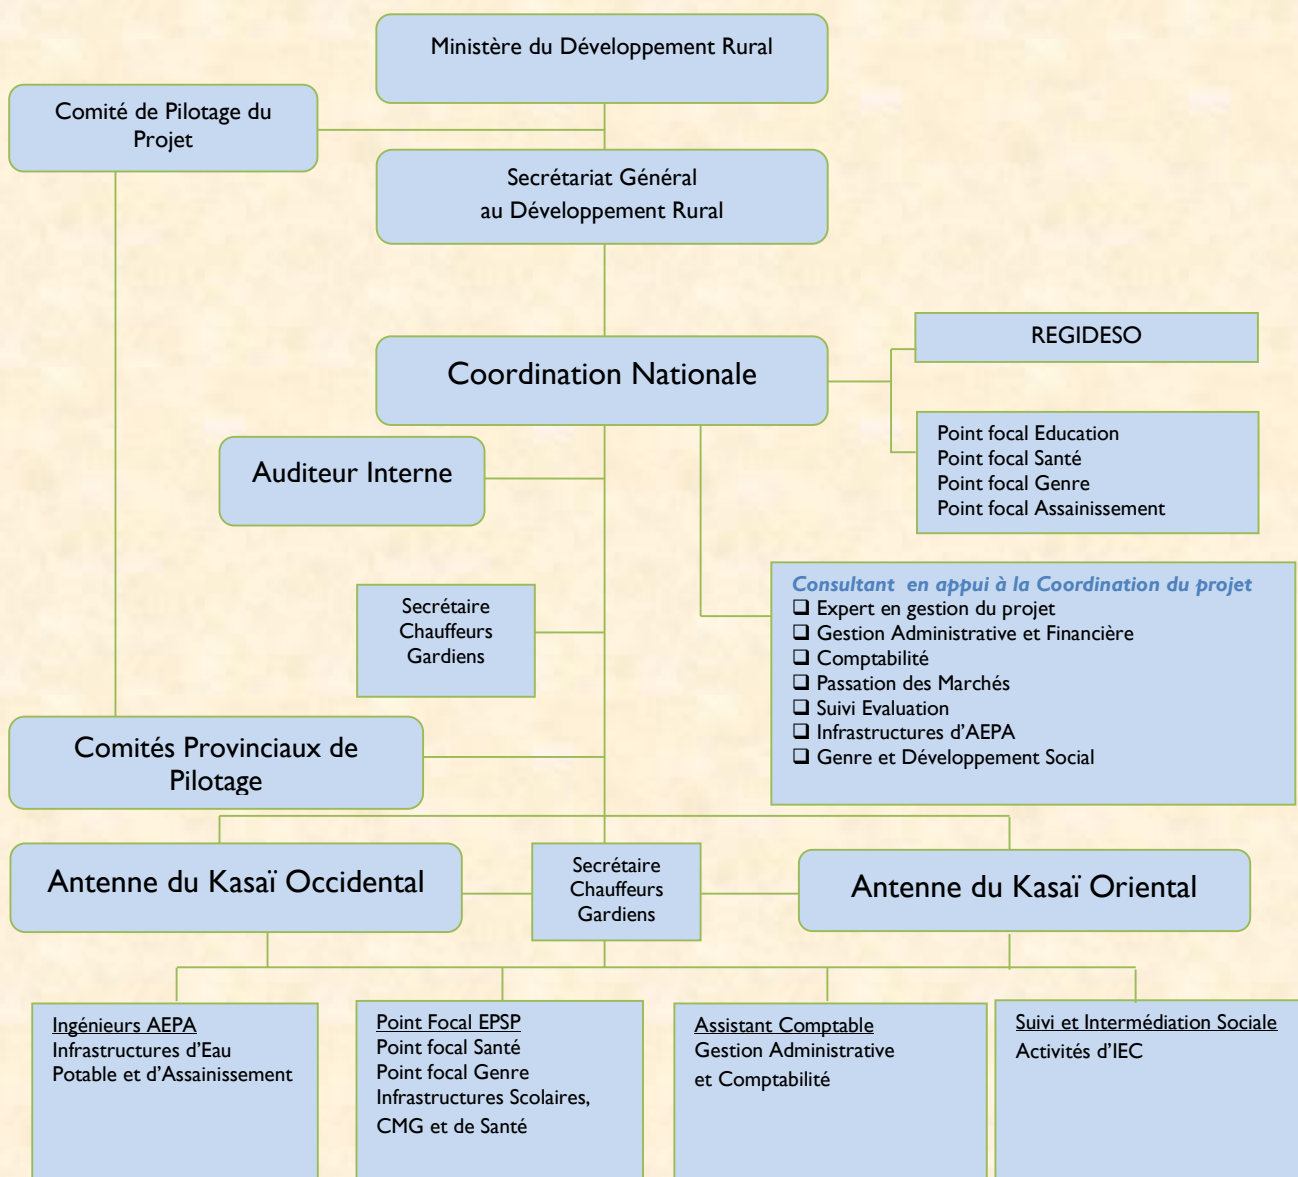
Ministère du Développement Rural

Comité de Pilotage du Projet

Secrétariat Général au Développement Rural

REGIDESO

Coordination Nationale

Point focal Education
Point focal Santé
Point focal Genre
Point focal Assainissement

Auditeur Interne

Consultant en appui à la Coordination du projet
❑ Expert en gestion du projet
❑ Gestion Administrative et Financière
❑ Comptabilité
❑ Passation des Marchés
❑ Suivi Evaluation
❑ Infrastructures d'AEPA
❑ Genre et Développement Social

Secrétaire
Chauffeurs
Gardiens

Comités Provinciaux de Pilotage

Antenne du Kasaï Occidental

Secrétaire
Chauffeurs
Gardiens

Antenne du Kasaï Oriental

Ingénieurs AEPA
Infrastructures d'Eau Potable et d'Assainissement

Point Focal EPSP
Point focal Santé
Point focal Genre
Infrastructures Scolaires, CMG et de Santé

Assistant Comptable
Gestion Administrative et Comptabilité

Suivi et Intermédiation Sociale
Activités d'IEC